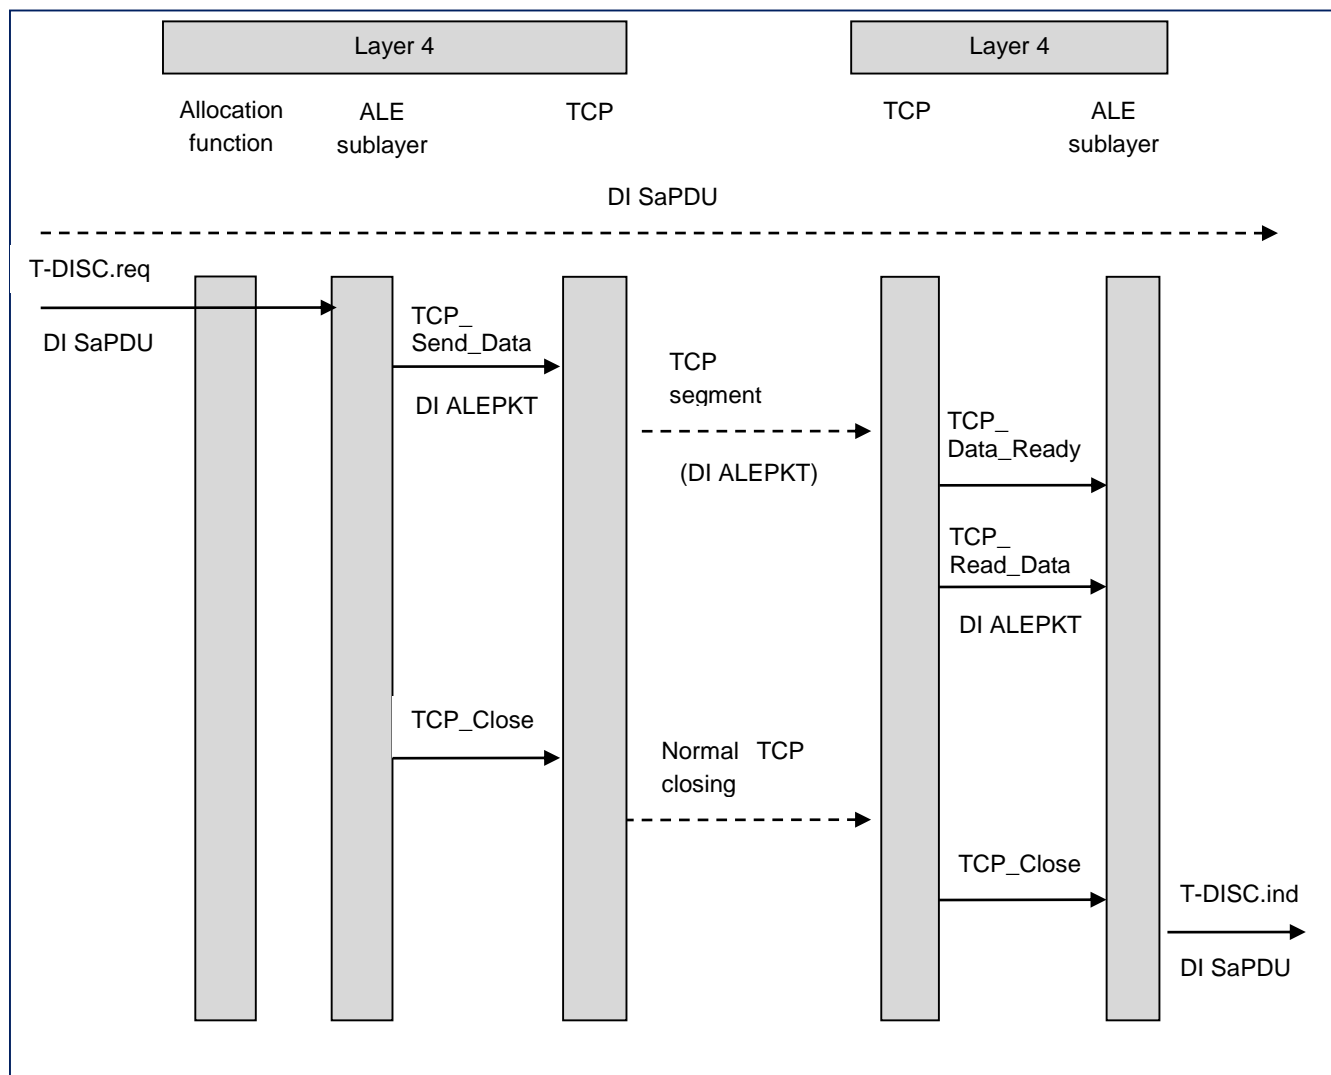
Layer 4

Layer 4

Allocation function

ALE sublayer

TCP

TCP

ALE sublayer

DI SaPDU

T-DISC.req

DI SaPDU

TCP_ Send_Data

DI ALEPKT

TCP segment

(DI ALEPKT)

TCP_ Data_Ready

TCP_ Read_Data

DI ALEPKT

TCP_Close

Normal TCP closing

TCP_Close

T-DISC.ind

DI SaPDU